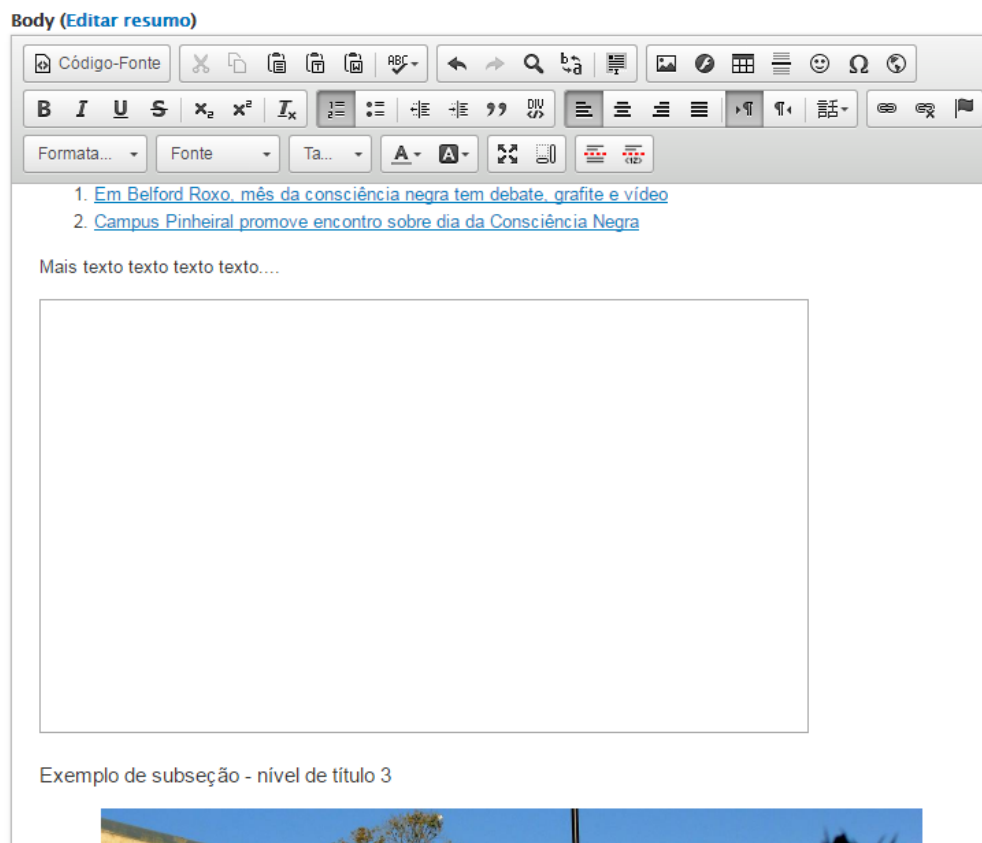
Body (Editar resumo)

Código-Fonte

B I U S $x_2$ $x^2$ $I_x$

Formata... Fonte Ta...

1. Em Belford Roxo, mês da consciência negra tem debate, grafite e vídeo
2. Campus Pinheiral promove encontro sobre dia da Consciência Negra

Mais texto texto texto texto....

Exemplo de subseção - nível de título 3